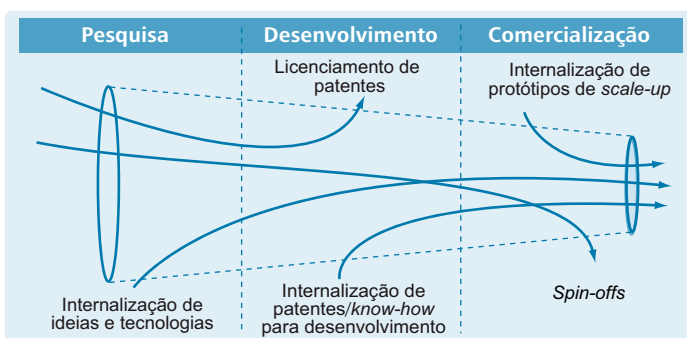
Pesquisa

Desenvolvimento

Comercialização

Licenciamento de patentes

Internalização de protótipos de *scale-up*

Internalização de ideias e tecnologias

Internalização de patentes/*know-how* para desenvolvimento

*Spin-offs*